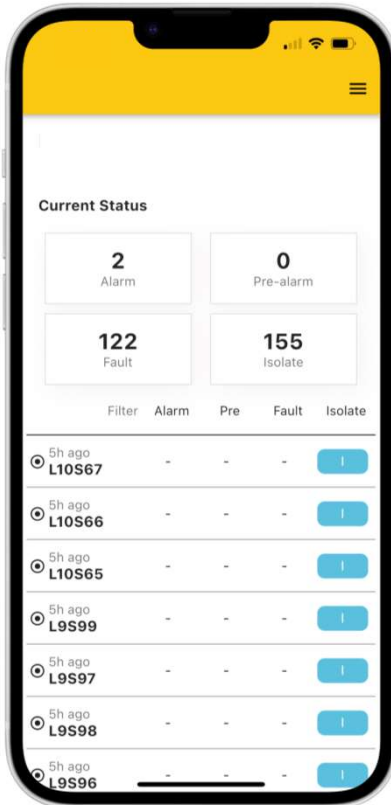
Current Status

2
Alarm

0
Pre-alarm

122
Fault

155
Isolate

| Filter | Alarm | Pre | Fault | Isolate |
|---|---|---|---|---|
| 5h ago L10S67 | - | - | - | I |
| 5h ago L10S66 | - | - | - | I |
| 5h ago L10S65 | - | - | - | I |
| 5h ago L9S99 | - | - | - | I |
| 5h ago L9S97 | - | - | - | I |
| 5h ago L9S98 | - | - | - | I |
| 5h ago L9S96 | - | - | - | I |